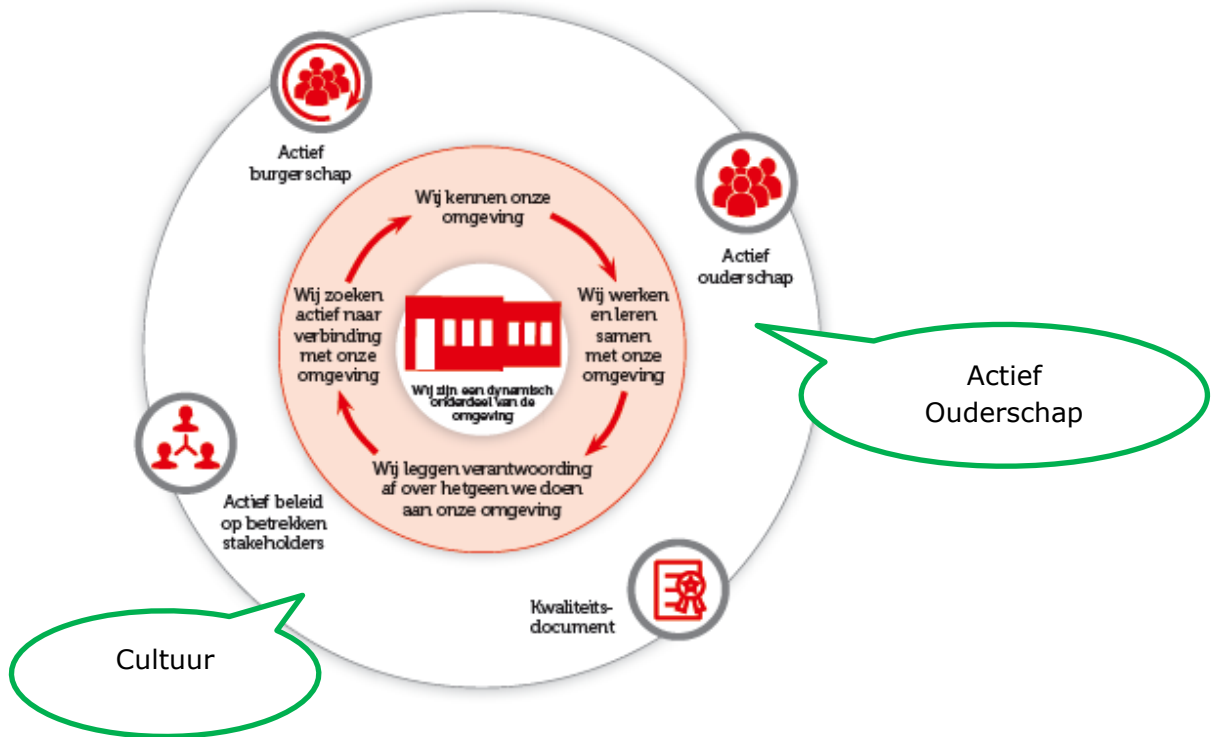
Actief burgerschap

Actief ouderschap

Wij kennen onze omgeving

Wij werken en leren samen met onze omgeving

Wij leggen verantwoording af over hetgeen we doen aan onze omgeving

Wij zoeken actief naar verbinding met onze omgeving

Wij zijn een dynamisch onderdeel van de omgeving

Actief Ouderschap

Actief beleid op betrekken stakeholders

Kwaliteits-document

Cultuur